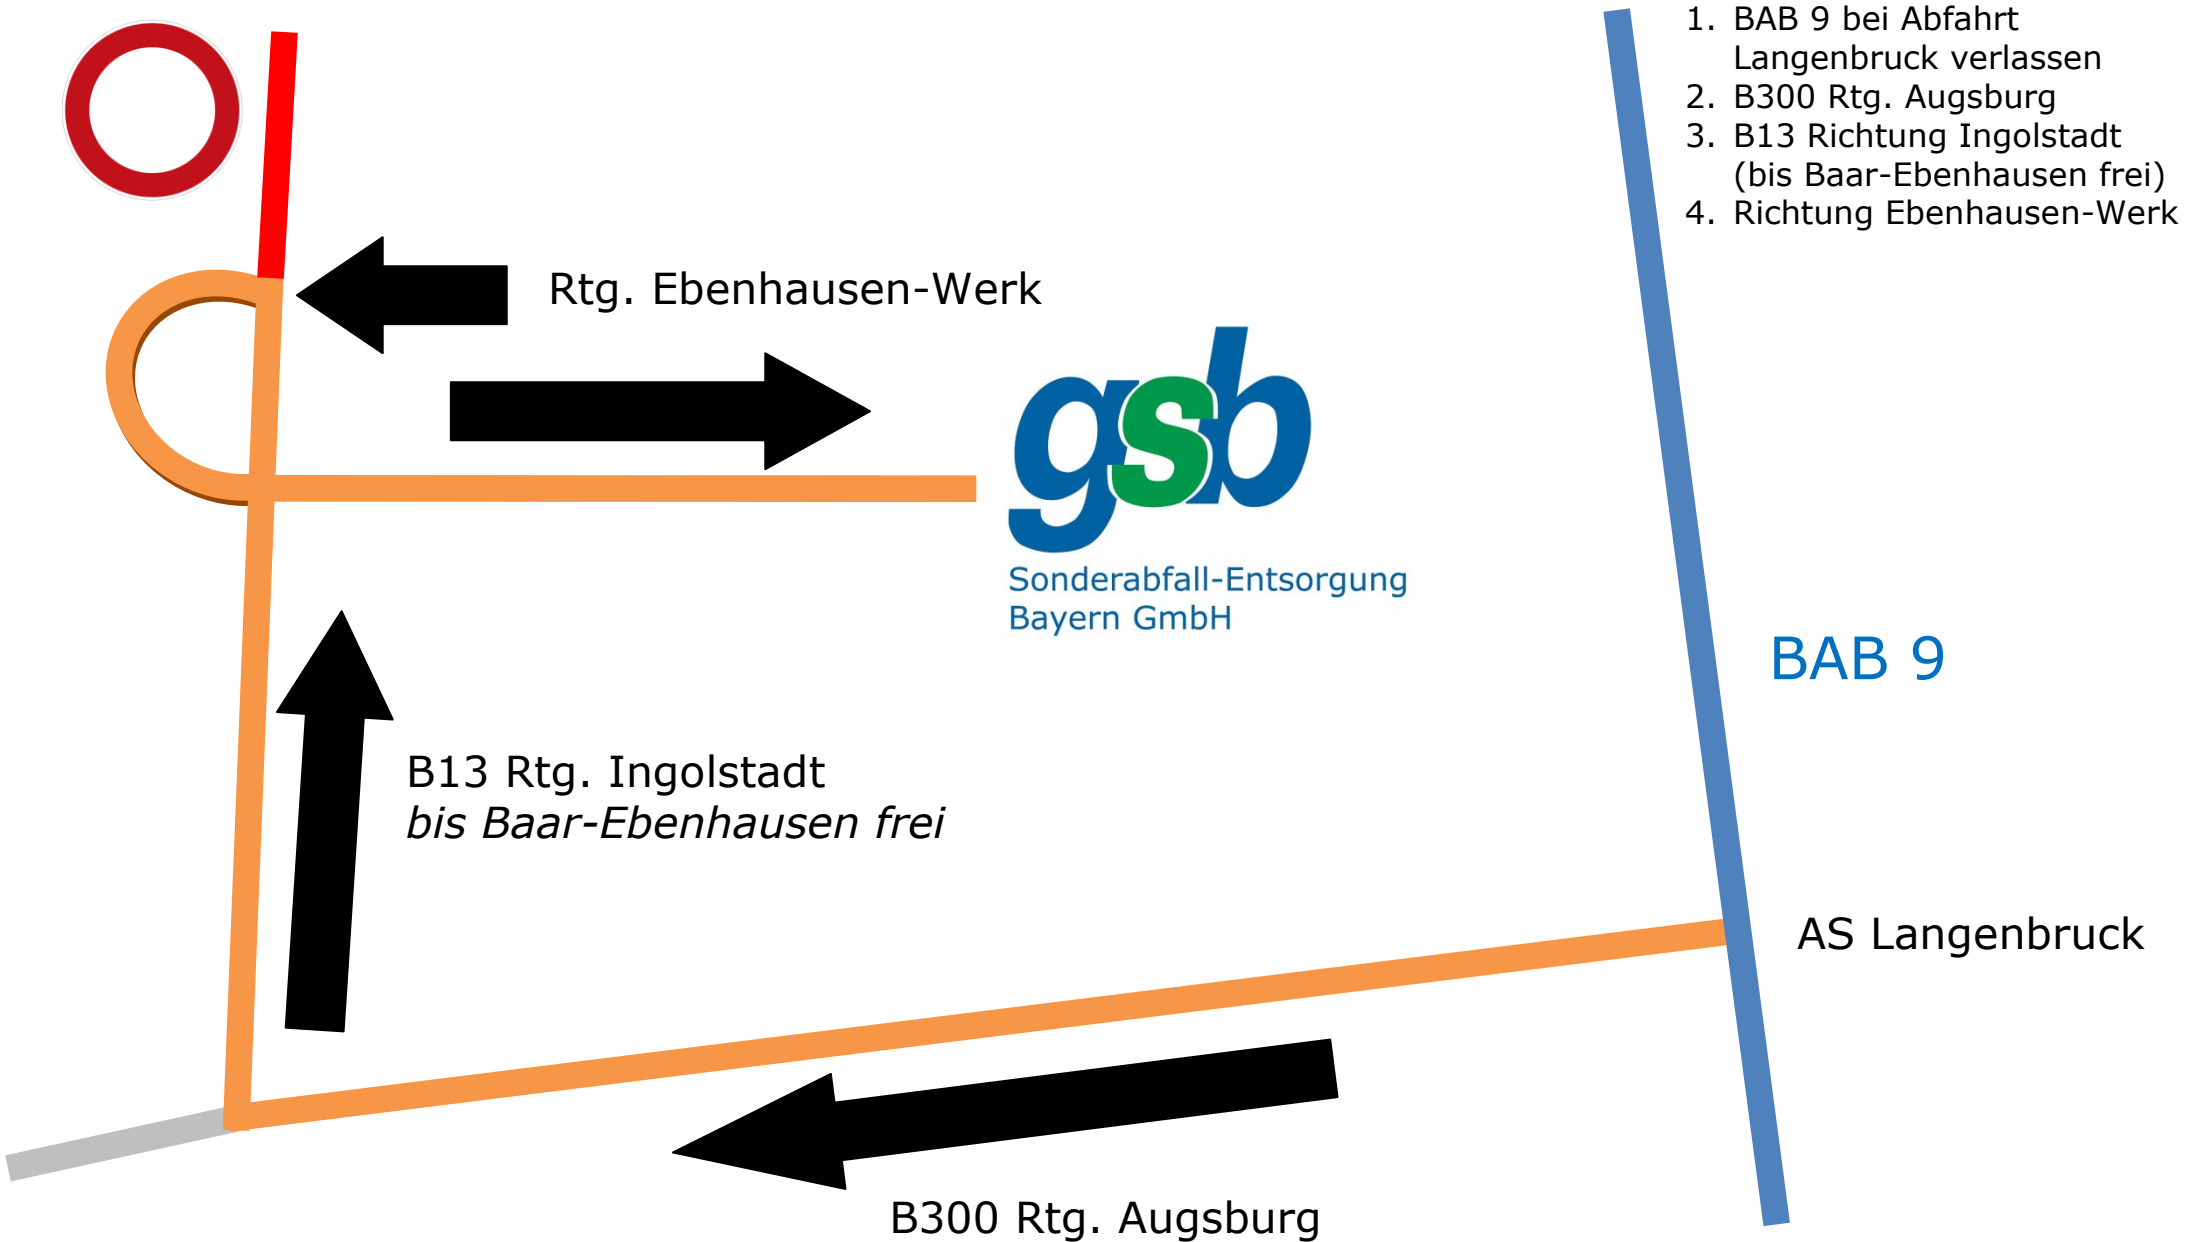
1. BAB 9 bei Abfahrt Langenbruck verlassen
2. B300 Rtg. Augsburg
3. B13 Richtung Ingolstadt (bis Baar-Ebenhausen frei)
4. Richtung Ebenhausen-Werk

Rtg. Ebenhausen-Werk

gsb
Sonderabfall-Entsorgung Bayern GmbH

BAB 9

B13 Rtg. Ingolstadt
*bis Baar-Ebenhausen frei*

AS Langenbruck

B300 Rtg. Augsburg